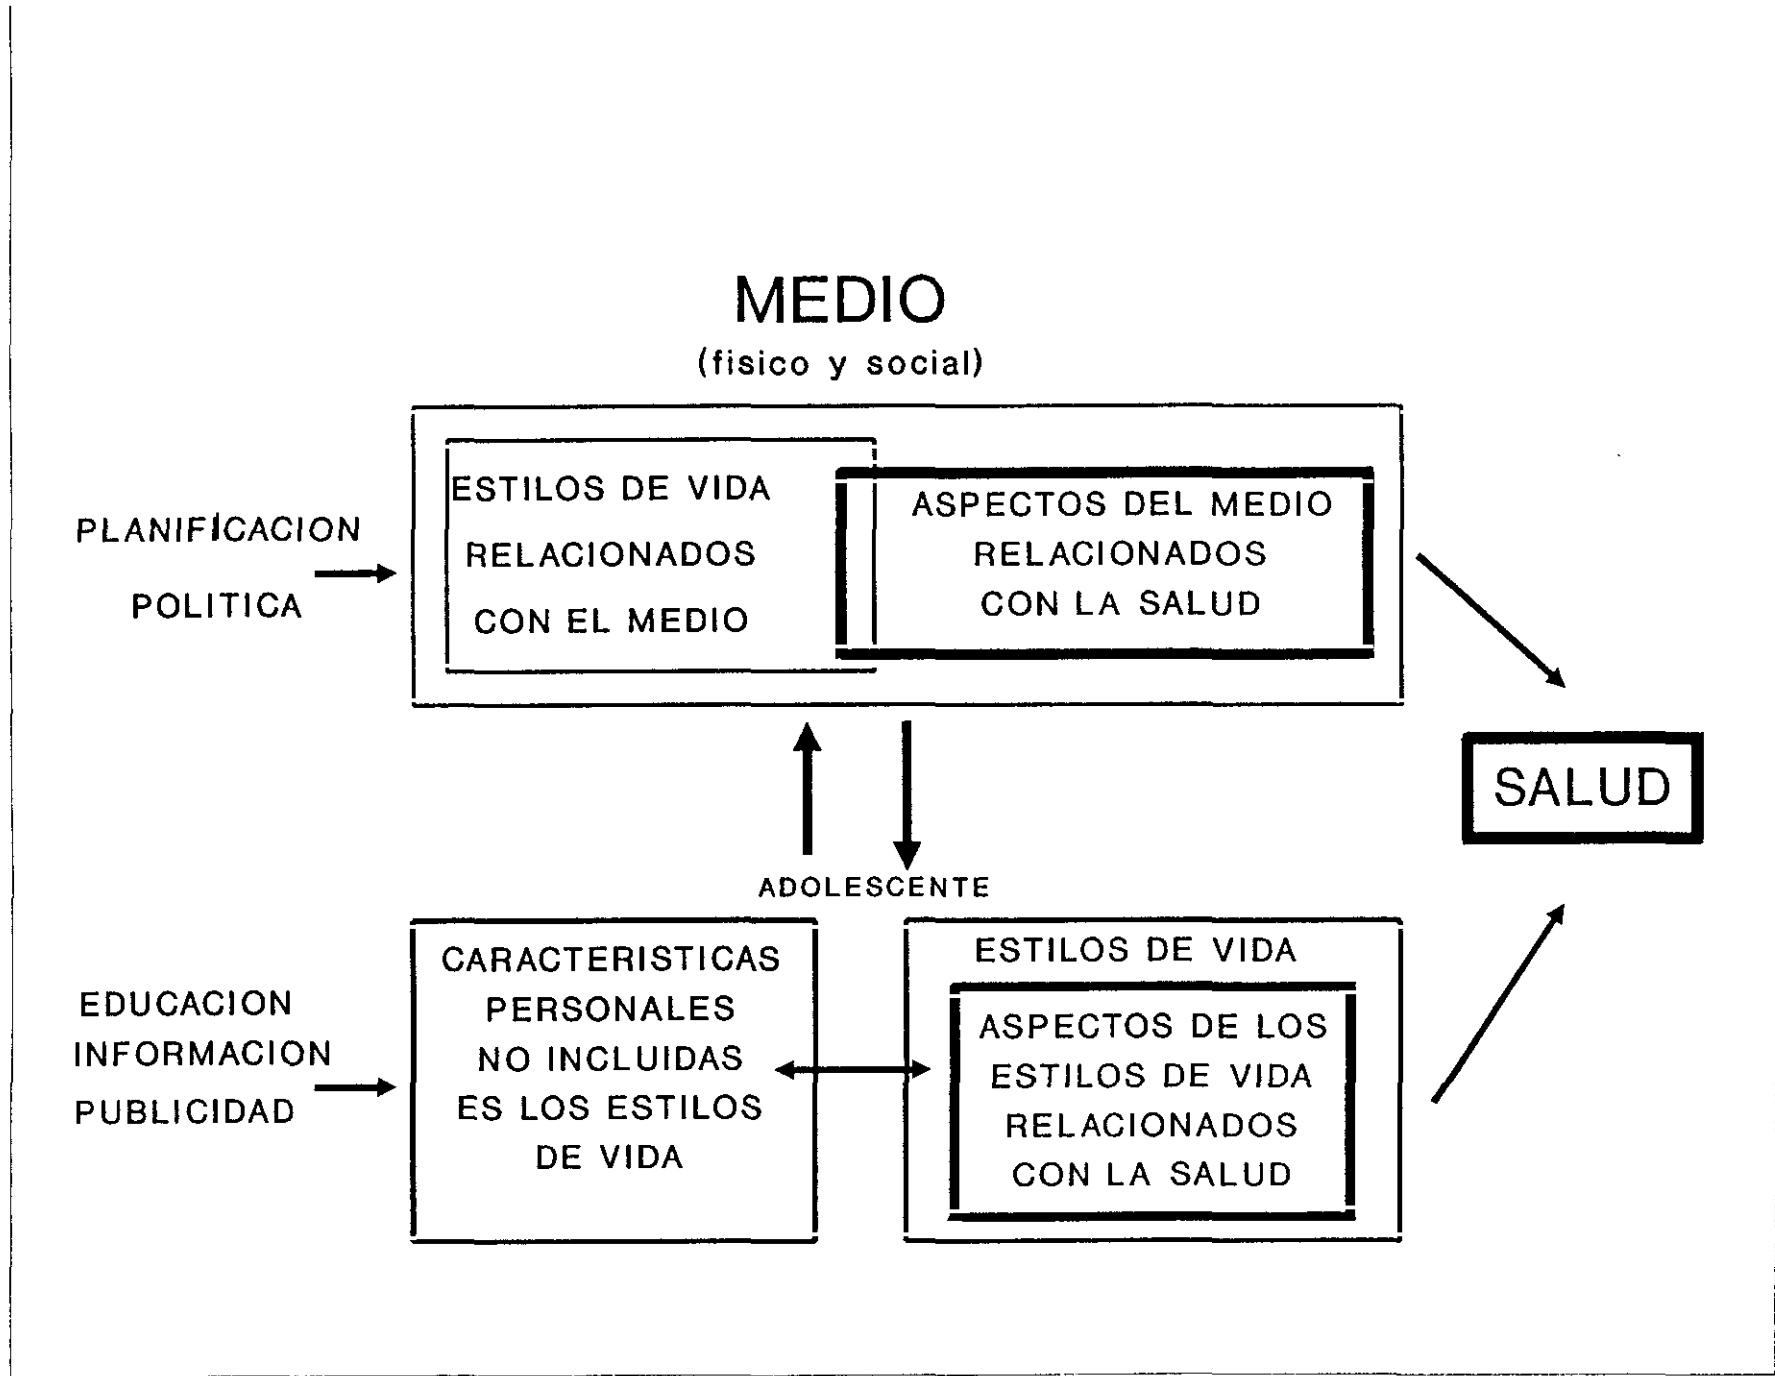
MEDIO
(fisico y social)

PLANIFICACION
POLITICA

ESTILOS DE VIDA
RELACIONADOS
CON EL MEDIO

ASPECTOS DEL MEDIO
RELACIONADOS
CON LA SALUD

SALUD

ADOLESCENTE

EDUCACION
INFORMACION
PUBLICIDAD

CARACTERISTICAS
PERSONALES
NO INCLUIDAS
ES LOS ESTILOS
DE VIDA

ESTILOS DE VIDA

ASPECTOS DE LOS
ESTILOS DE VIDA
RELACIONADOS
CON LA SALUD